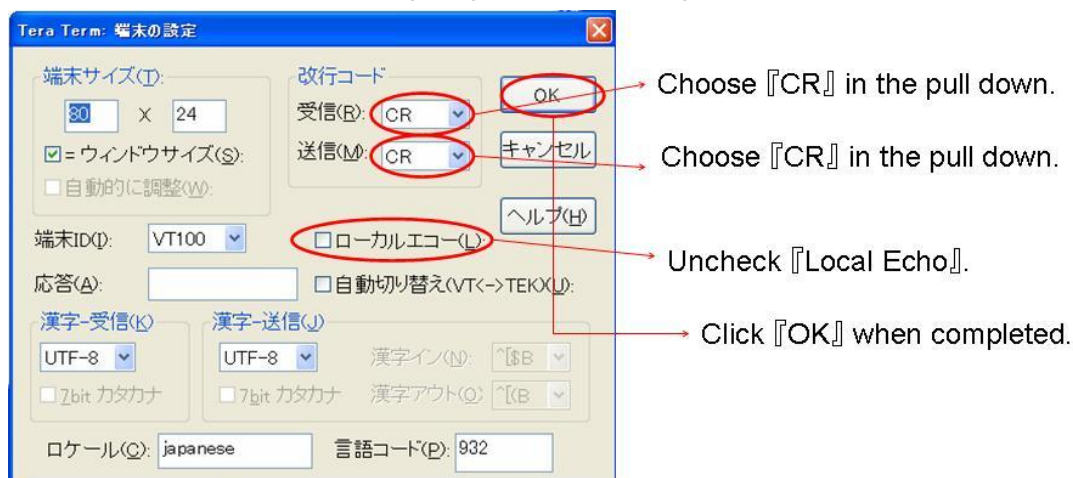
Tera Term: 端末の設定

端末サイズ(T):
80 X 24
☑=ウィンドウサイズ(S):
□自動的に調整(W):

改行コード
受信(R): CR
送信(M): CR

OK
キャンセル
ヘルプ(H)

端末ID(I): VT100
□ローカルエコー(L):
応答(A):
□自動切り替え(VT<->TEK)(U):

漢字-受信(K)
UTF-8
□7bit カタカナ

漢字-送信(J)
UTF-8
□7bit カタカナ
漢字イン(N): ^[$B
漢字アウト(O): ^[(B

ロケール(C): japanese
言語コード(P): 932

Choose『CR』in the pull down.
Choose『CR』in the pull down.
Uncheck『Local Echo』.
Click『OK』when completed.